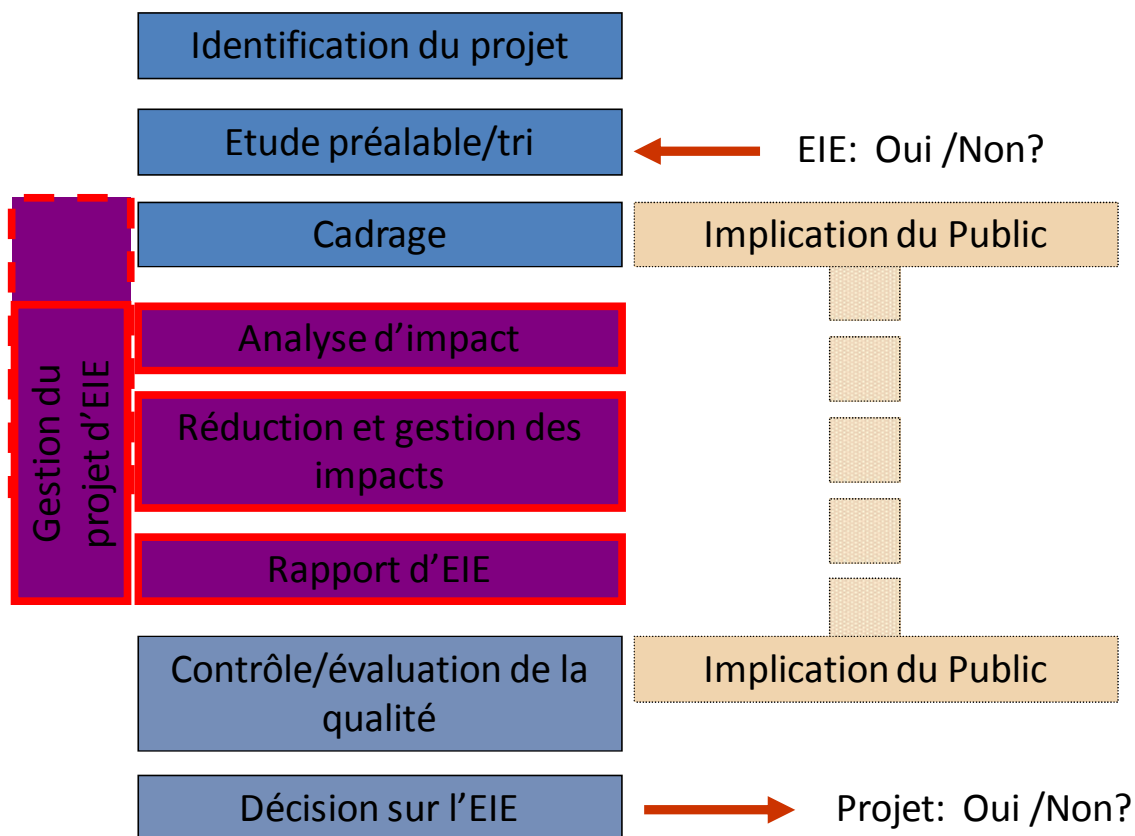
Identification du projet

Etude préalable/tri

EIE: Oui /Non?

Cadrage

Implication du Public

Gestion du projet d'EIE

Analyse d'impact

Réduction et gestion des impacts

Rapport d'EIE

Contrôle/évaluation de la qualité

Implication du Public

Décision sur l'EIE

Projet: Oui /Non?